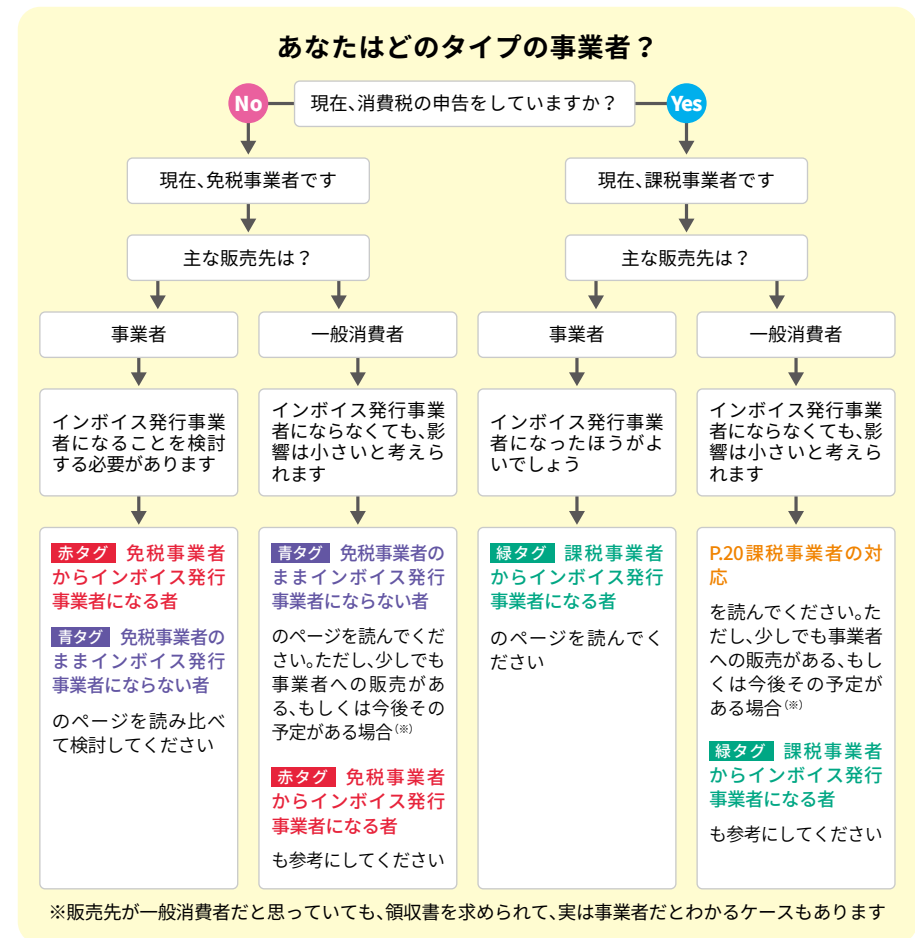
あなたはどのタイプの事業者？

No

現在、消費税の申告をしていますか？

Yes

現在、免税事業者です

現在、課税事業者です

主な販売先は？

主な販売先は？

事業者

一般消費者

事業者

一般消費者

インボイス発行事業者になることを検討する必要があります

インボイス発行事業者にならなくても、影響は小さいと考えられます

インボイス発行事業者になったほうがよいでしょう

インボイス発行事業者にならなくても、影響は小さいと考えられます

赤タグ 免税事業者からインボイス発行事業者になる者

青タグ 免税事業者のままインボイス発行事業者にならない者

のページを読み比べて検討してください

青タグ 免税事業者のままインボイス発行事業者にならない者

のページを読んでください。ただし、少しでも事業者への販売がある、もしくは今後その予定がある場合(※)

赤タグ 免税事業者からインボイス発行事業者になる者

も参考にしてください

緑タグ 課税事業者からインボイス発行事業者になる者

のページを読んでください

P.20課税事業者の対応

を読んでください。ただし、少しでも事業者への販売がある、もしくは今後その予定がある場合(※)

緑タグ 課税事業者からインボイス発行事業者になる者

も参考にしてください

※販売先が一般消費者だと思っていても、領収書を求められて、実は事業者だとわかるケースもあります